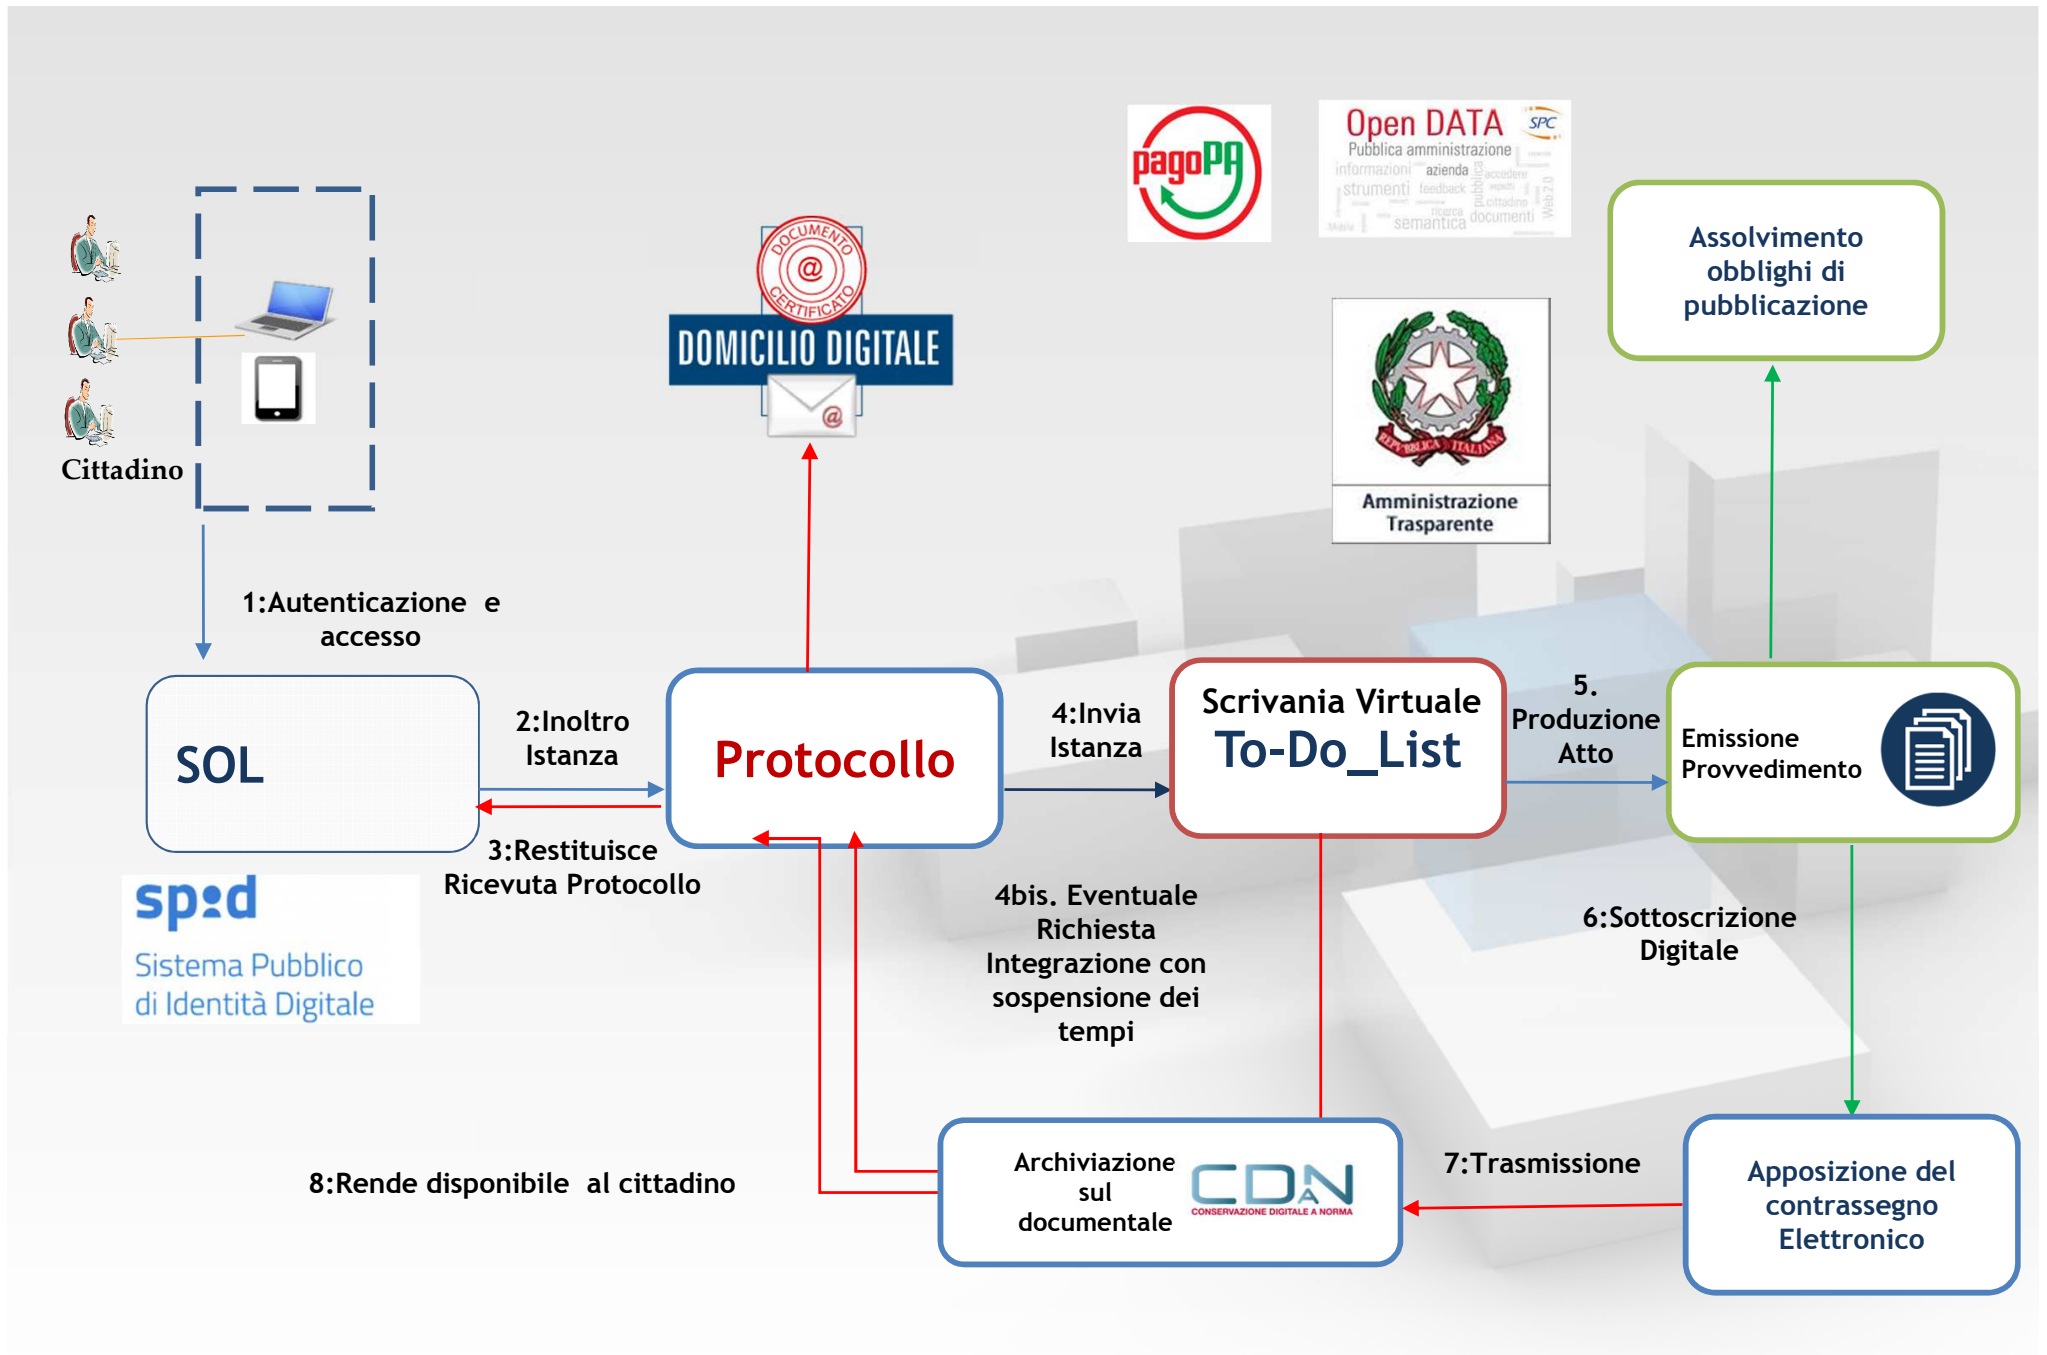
Cittadino

DOCUMENTO CERTIFICATO

DOMICILIO DIGITALE

pagoPA

Open DATA SPC
Pubblica amministrazione
informazioni azienda accedere
strumenti feedback cittadino
ricerca semantica documenti

Assolvimento obblighi di pubblicazione

REPUBBLICA ITALIANA
Amministrazione Trasparente

1:Autenticazione e accesso

SOL

2:Inoltro Istanza

3:Restituisce Ricevuta Protocollo

Protocollo

4:Invia Istanza

Scrivania Virtuale
To-Do_List

5. Produzione Atto

Emissione Provvedimento

spid
Sistema Pubblico di Identità Digitale

4bis. Eventuale Richiesta Integrazione con sospensione dei tempi

6:Sottoscrizione Digitale

8:Rende disponibile al cittadino

Archiviazione sul documentale

CDAN
CONSERVAZIONE DIGITALE A NORMA

7:Trasmissione

Apposizione del contrassegno Elettronico